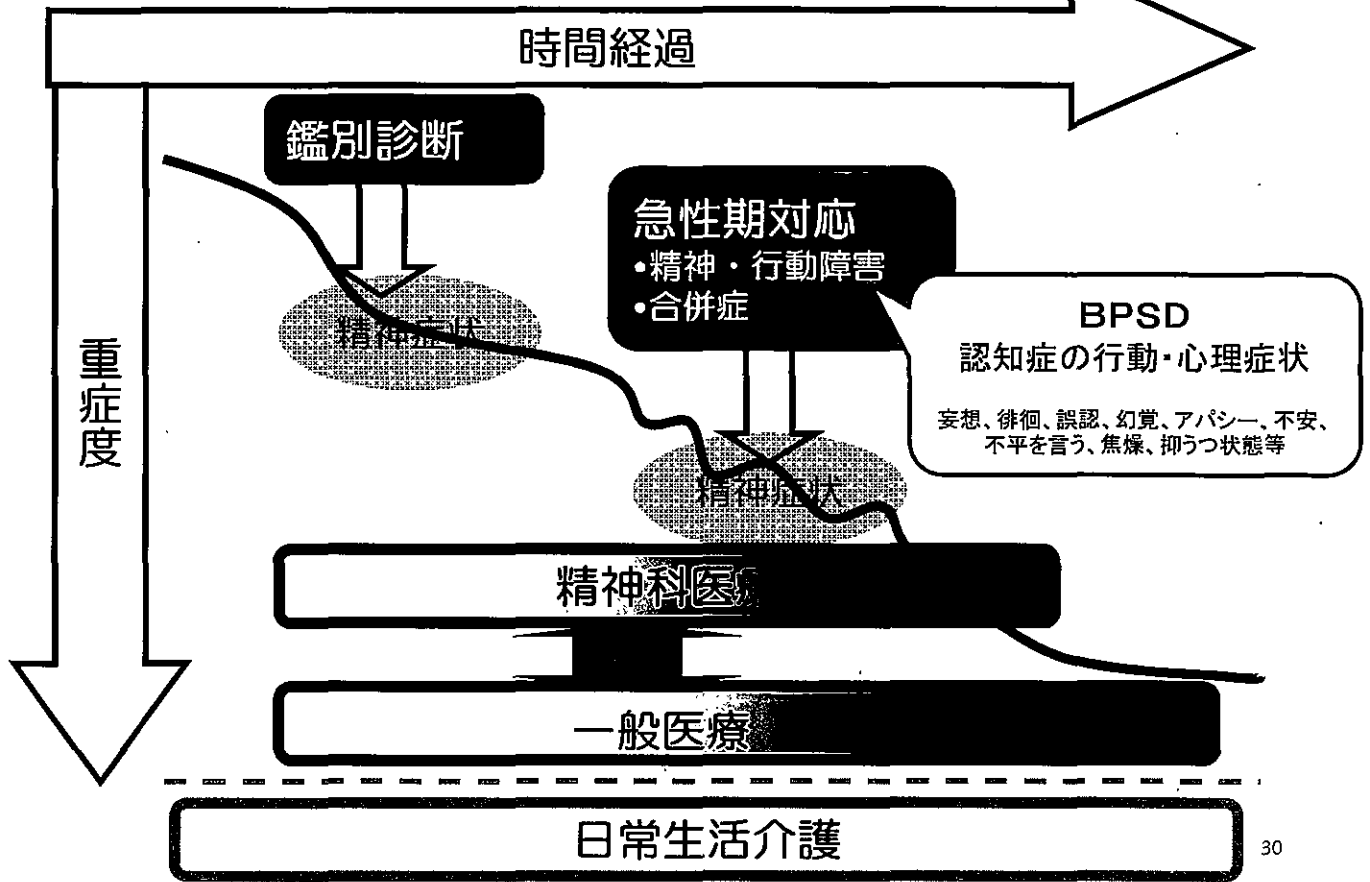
時間経過

鑑別診断

急性期対応
•精神・行動障害
•合併症

BPSD
認知症の行動・心理症状

妄想、徘徊、誤認、幻覚、アパシー、不安、不平を言う、焦燥、抑うつ状態等

重症度

精神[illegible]

精神症状

精神科医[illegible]

一般医療

日常生活介護

30